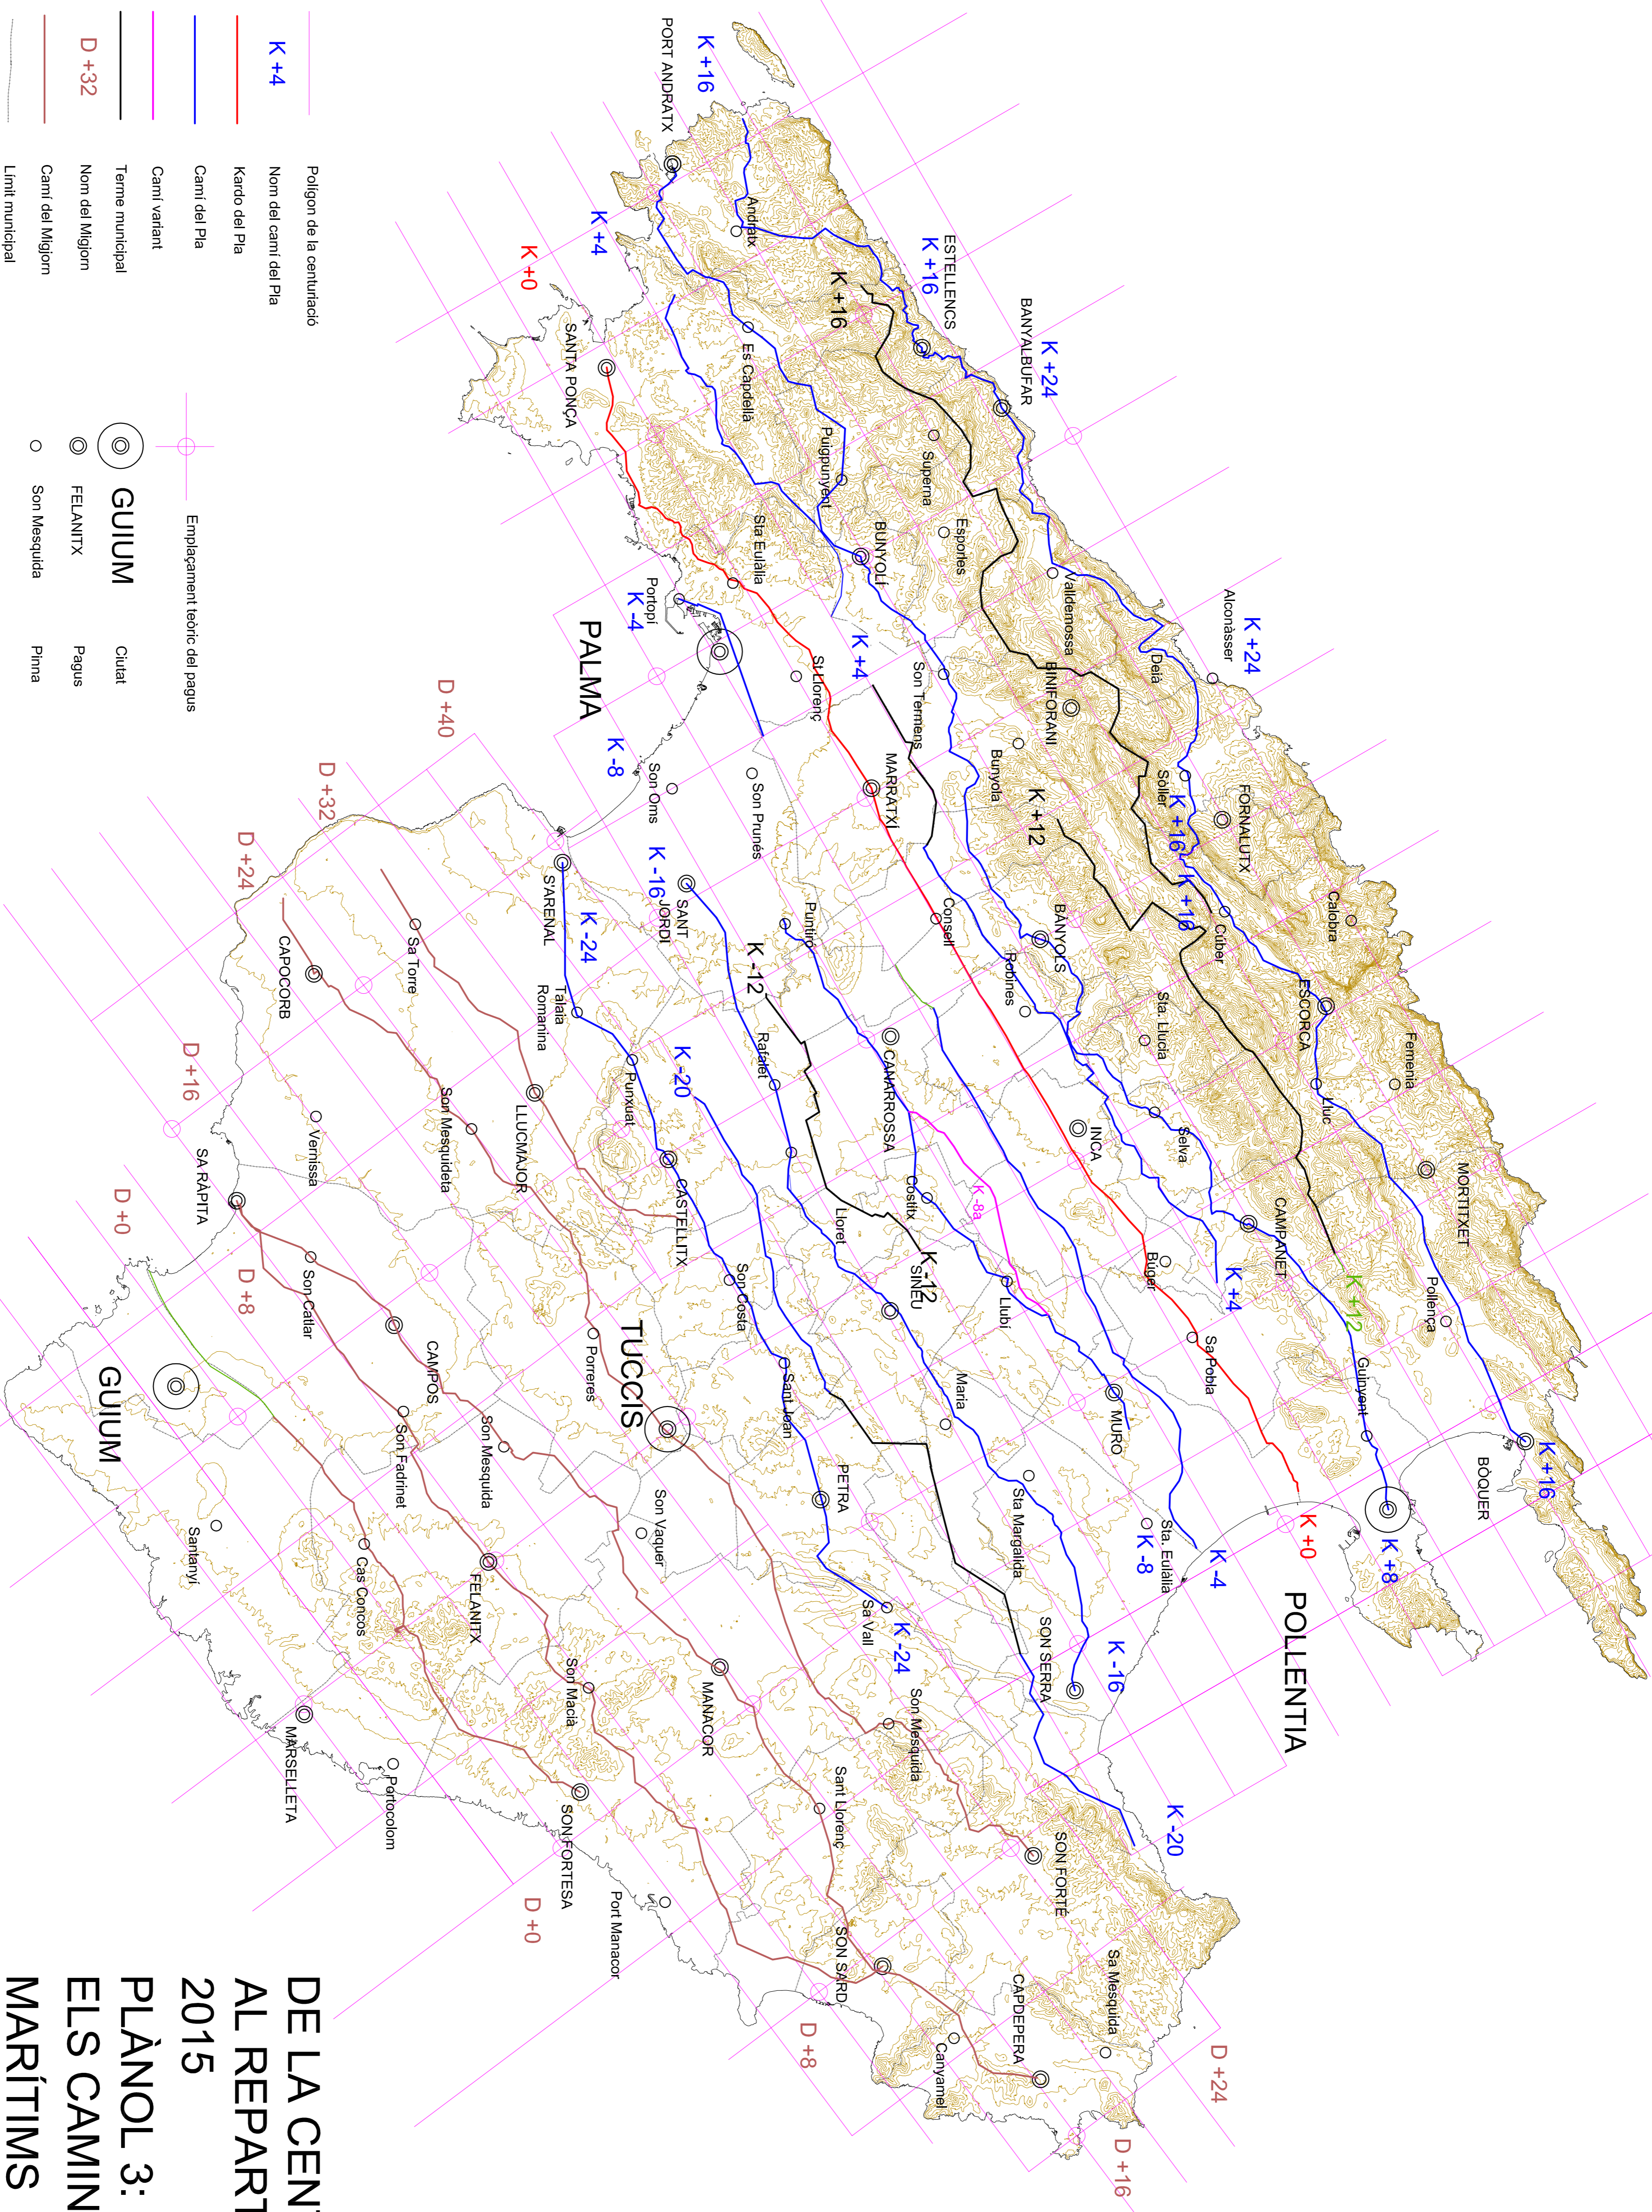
K +4
D +32

Polígon de la centuriació
Nom del camí del Pla
Kardo del Pla
Camí del Pla
Camí variant
Terme municipal
Nom del Migjorn
Camí del Migjorn
Límit municipal

Emplaçament teòric del pagus
GUIUM
Ciutat
FELANITX
Pagus
Son Mesquida
Pinna

PORT ANDRATX
K +16
Andratx
K +4
K +0
SANTA PONÇA
Es Capdellà
K +16
ESTELLENCS
K +16
BANYALBUFAR
K +24
Puigpunyent
Superna
Sta Eulàlia
Esporles
BUNYOLÍ
Portopí
K -4
PALMA
St Llorenç
K +4
Son Termens
Valldemossa
Alconàsser
K +24
Deià
BINIFORANI
Bunyola
K -8
Son Oms
Son Prunés
MARRATXÍ
Sóller
K +16
FORNALUTX
K +12
D +40
D +32
D +24
S'ARENAL
K -16
SANT JORDI
K -24
Puntiró
Consell
BANYOLS
K +16
Cúber
Calobra
K -12
Robines
Sa Torre
CAPOCORB
Talaia Romanina
Sta. Llúcia
ESCORCA
Fememia
K -20
Rafalet
CAMARROSSA
Punxuat
Son Mesquideta
LLUCMAJOR
INCA
Lluc
Selva
D +16
Vernissa
SA RÀPITA
CASTELLITX
Costitx
K -8a
MORTITXET
CAMPANET
Lloret
K -12
SINEU
D +0
Búger
K +4
K +12
Pollença
D +8
Son Catlar
Son Costa
Llubí
Sa Pobla
Porreres
TUCCIS
CAMPOS
Maria
Guinyent
GUIUM
Sant Joan
MURO
Son Mesquida
Son Fadrinet
PETRA
Son Vaquer
Sta Margalida
BÒQUER
K +16
K +0
K +8
K -8
Sta. Eulàlia
K -4
POLLENTIA
Santanyí
Cas Concos
FELANITX
Sa Vall
K -24
SON SERRA
K -16
Son Macià
MANACOR
Son Mesquida
MARSELLETA
Portocolom
Sant Llorenç
SON FORTESA
K -20
SON FORTÉ
D +0
Port Manacor
SON SARD
Sa Mesquida
D +8
CAPDEPERA
Canyamel
D +24
D +16

DE LA CEN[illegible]
AL REPART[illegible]
2015
PLÀNOL 3:
ELS CAMIN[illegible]
MARÍTIMS